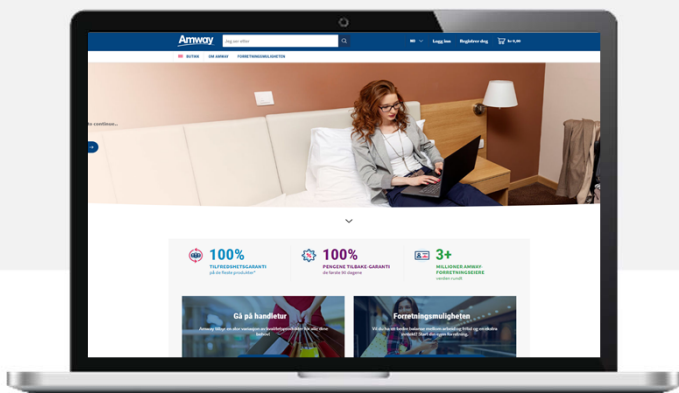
Amway

Søg min side

NO Logg inn Registrer deg Kr 0,00

BUTIKK OM AMWAY FORRETNINGSMULIGHETEN

continue...

100%
TILFREDSHETSGARANTI
på de fleste produkter

100%
PENGENE TILBAKE-GARANTI
de første 90 dagene

3+
MILLIONER AMWAY FORRETNINGSEIERE
verden rundt

Gå på handletur

Forretningsmuligheten